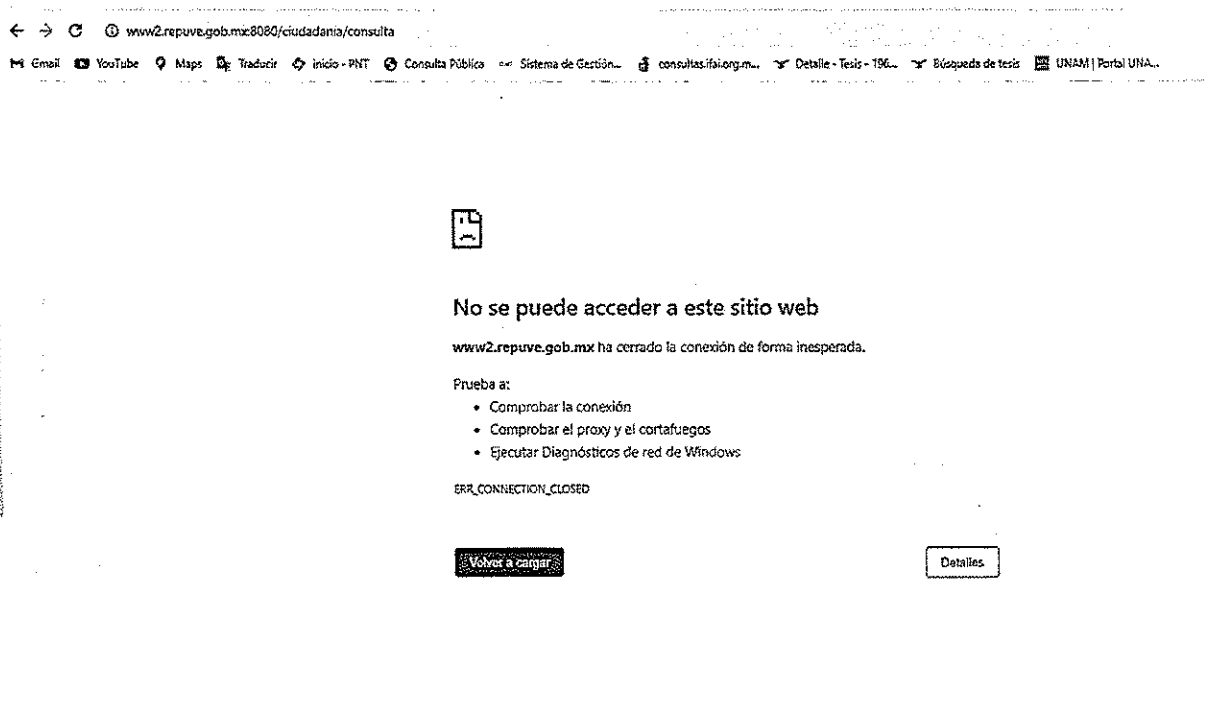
www2.repuve.gob.mx:8080/ciudadania/consulta

Gmail YouTube Maps Traducir inicio - PNT Consulta Pública Sistema de Gestión... consultas.ifai.org.m... Detalle - Tesis - 196... Búsqueda de tesis UNAM | Portal UNA...

No se puede acceder a este sitio web

**www2.repuve.gob.mx** ha cerrado la conexión de forma inesperada.

Prueba a:

- Comprobar la conexión
- Comprobar el proxy y el cortafuegos
- Ejecutar Diagnósticos de red de Windows

ERR_CONNECTION_CLOSED

Volver a cargar

Detalles